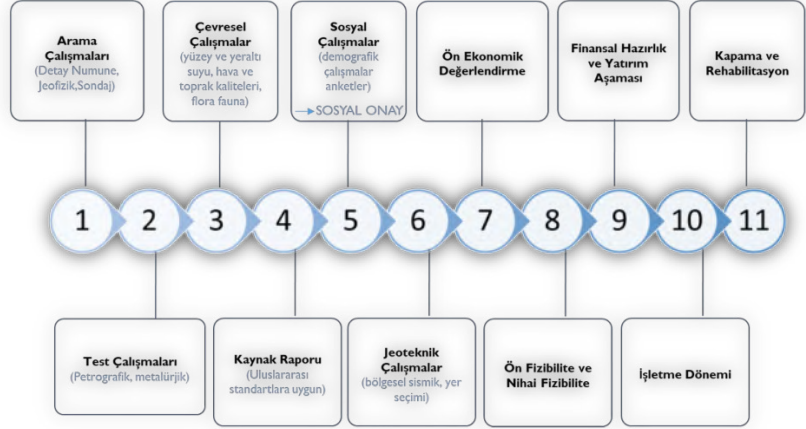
Arama Çalışmaları
(Detay Numune, Jeofizik,Sondaj)

Çevresel Çalışmalar
(yüzey ve yeraltı suyu, hava ve toprak kaliteleri, flora fauna)

Sosyal Çalışmalar
(demografik çalışmalar anketler)
→ SOSYAL ONAY

Ön Ekonomik Değerlendirme

Finansal Hazırlık ve Yatırım Aşaması

Kapama ve Rehabilitasyon

1 2 3 4 5 6 7 8 9 10 11

Test Çalışmaları
(Petrografik, metalürjik)

Kaynak Raporu
(Uluslararası standartlara uygun)

Jeoteknik Çalışmalar
(bölgesel sismik, yer seçimi)

Ön Fizibilite ve Nihai Fizibilite

İşletme Dönemi